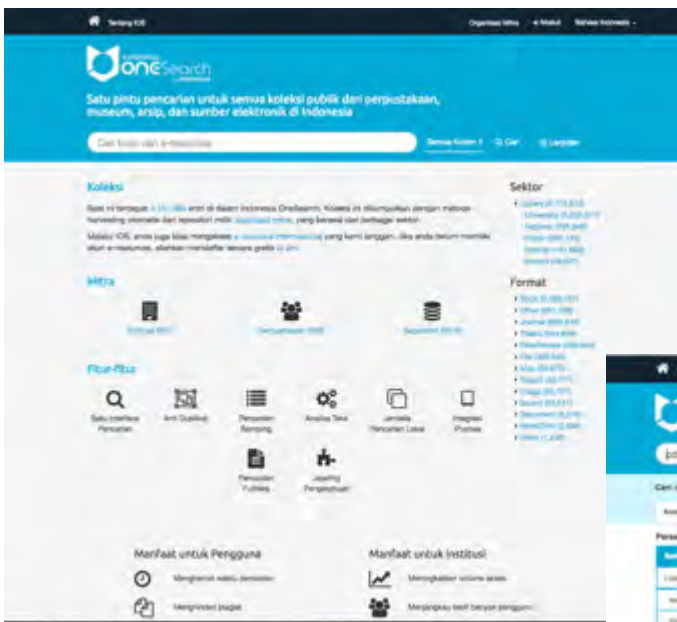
Tentang IOS

Organisasi Mitra · e-Modul · Bahasa Indonesia

oneSearch

Satu pintu pencarian untuk semua koleksi publik dari perpustakaan, museum, arsip, dan sumber elektronik di Indonesia

Cari buku dan e-resources

Semua Koleksi · Cari · Lanjutan

Koleksi

Saat ini terdapat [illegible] entri di dalam Indonesia OneSearch. Koleksi ini dikumpulkan dengan metode harvesting otomatis dari repositori milik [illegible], yang berasal dari berbagai sektor.

Melalui IOS, anda juga bisa mengakses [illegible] yang kami langgan. Jika anda belum memiliki akun e-resources, silahkan mendaftar secara gratis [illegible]

Mitra

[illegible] · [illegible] · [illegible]

Fitur-fitur

Satu Interface Pencarian · Anti Duplikat · Penyaringan Bersegmen · Analisa Teks · Jendela Pencarian Lokal · Integrasi iPustaka

Pencarian Fulltext · Layanan Pengetahuan

Sektor

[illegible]

Format

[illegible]

Manfaat untuk Pengguna

Menghemat waktu pencarian

Menghindari plagiat

Manfaat untuk Institusi

Meningkatkan volume akses

Menjangkau lebih banyak pengguna